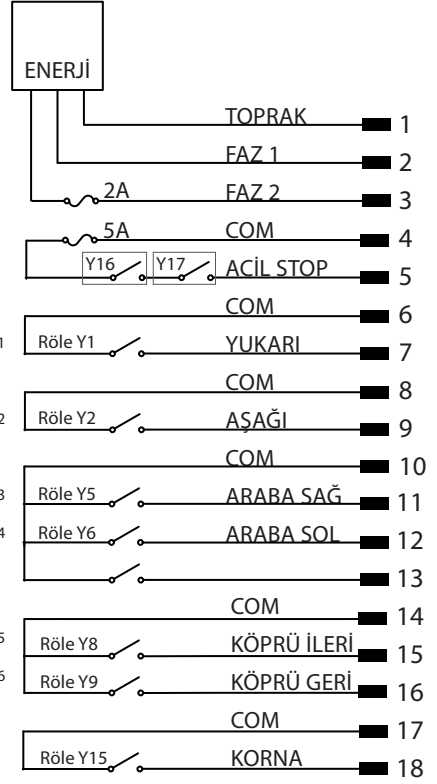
ENERJİ

TOPRAK 1

FAZ 1 2

2A FAZ 2 3

5A COM 4

Y16 Y17 ACİL STOP 5

COM 6

1 Röle Y1 YUKARI 7

COM 8

2 Röle Y2 AŞAĞI 9

COM 10

3 Röle Y5 ARABA SAĞ 11

4 Röle Y6 ARABA SOL 12

13

COM 14

5 Röle Y8 KÖPRÜ İLERİ 15

6 Röle Y9 KÖPRÜ GERİ 16

COM 17

Röle Y15 KORNA 18